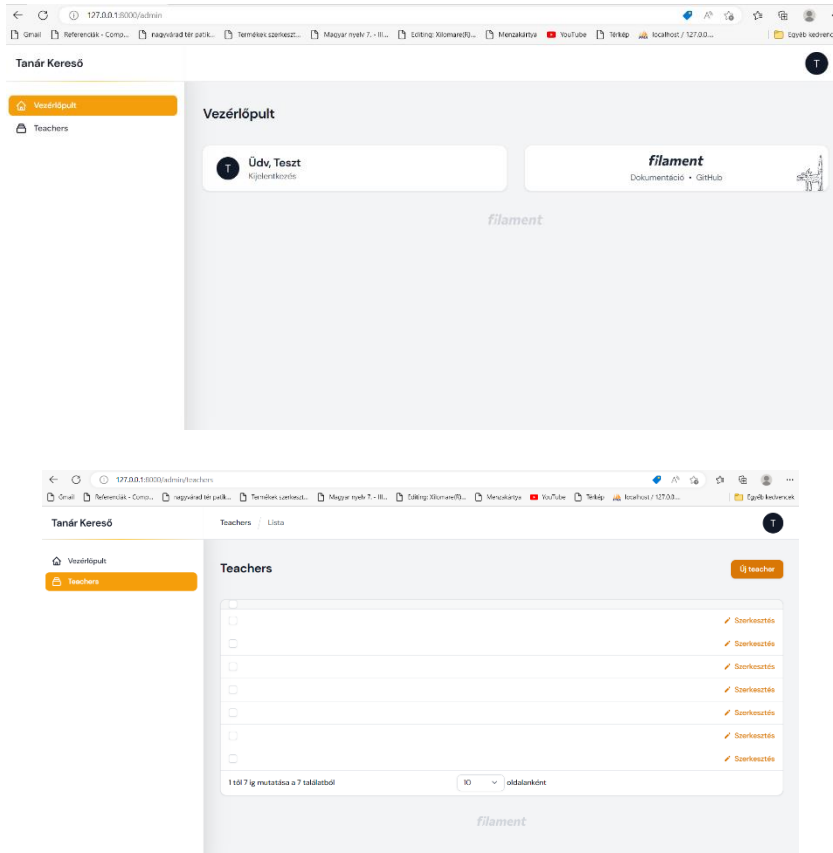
127.0.0.1:8000/admin

Gmail Referenciák - Comp... nagyvárad tér patik... Termékek szerkeszt... Magyar nyelv 7. - III... Editing: Xilomare(R)... Menzakártya YouTube Térkép localhost / 127.0.0... Egyéb kedvenc

Tanár Kereső

T

Vezérlőpult
Teachers

Vezérlőpult

T Üdv, Teszt
Kijelentkezés

filament
Dokumentáció • GitHub

filament

127.0.0.1:8000/admin/teachers

Gmail Referenciák - Comp... nagyvárad tér patik... Termékek szerkeszt... Magyar nyelv 7. - III... Editing: Xilomare(R)... Menzakártya YouTube Térkép localhost / 127.0.0... Egyéb kedvencek

Tanár Kereső

Teachers / Lista

T

Vezérlőpult
Teachers

Teachers

Új teacher

Szerkesztés
Szerkesztés
Szerkesztés
Szerkesztés
Szerkesztés
Szerkesztés
Szerkesztés

1 től 7 ig mutatása a 7 találatból

10

oldalanként

filament